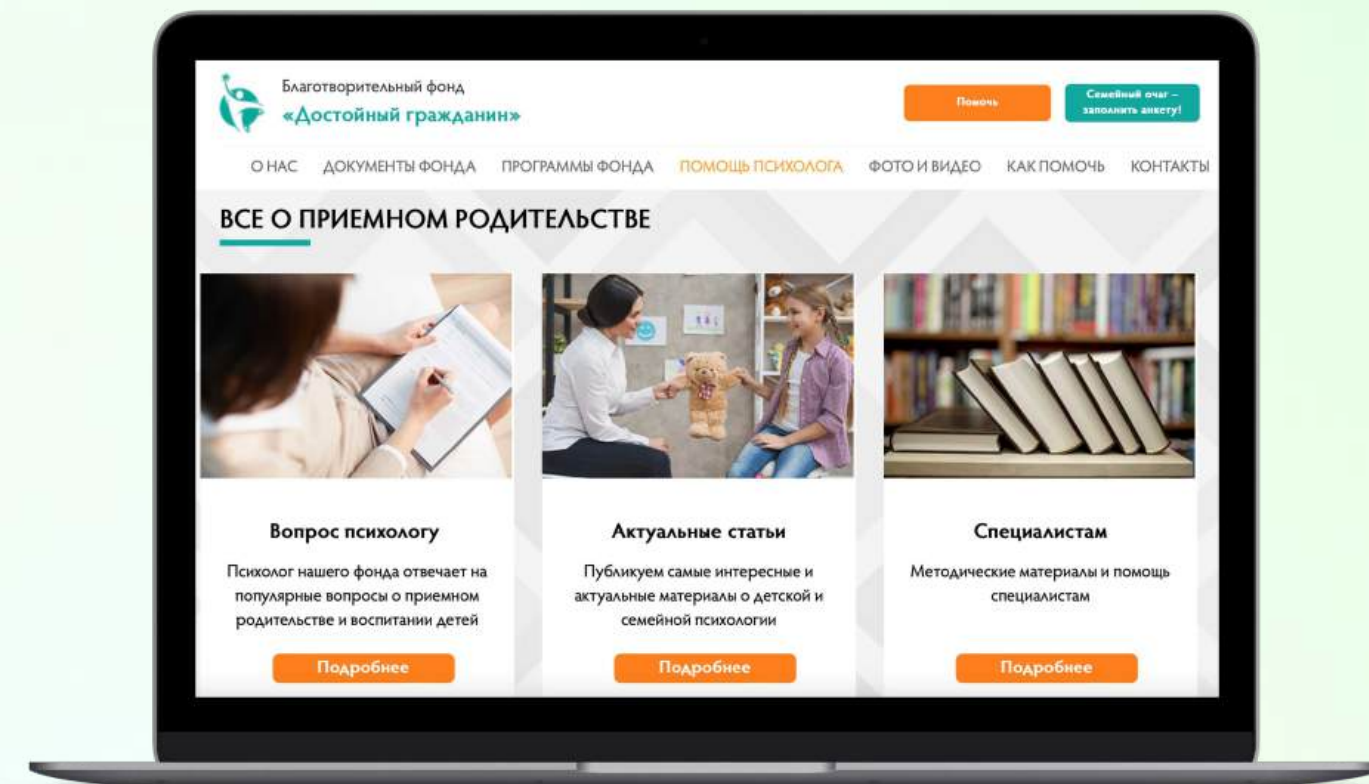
Благотворительный фонд
«Достойный гражданин»

Помочь

Семейный очаг – заполнить анкету!

О НАС ДОКУМЕНТЫ ФОНДА ПРОГРАММЫ ФОНДА ПОМОЩЬ ПСИХОЛОГА ФОТО И ВИДЕО КАК ПОМОЧЬ КОНТАКТЫ

ВСЕ О ПРИЕМНОМ РОДИТЕЛЬСТВЕ

Вопрос психологу

Психолог нашего фонда отвечает на популярные вопросы о приемном родительстве и воспитании детей

Подробнее

Актуальные статьи

Публикуем самые интересные и актуальные материалы о детской и семейной психологии

Подробнее

Специалистам

Методические материалы и помощь специалистам

Подробнее